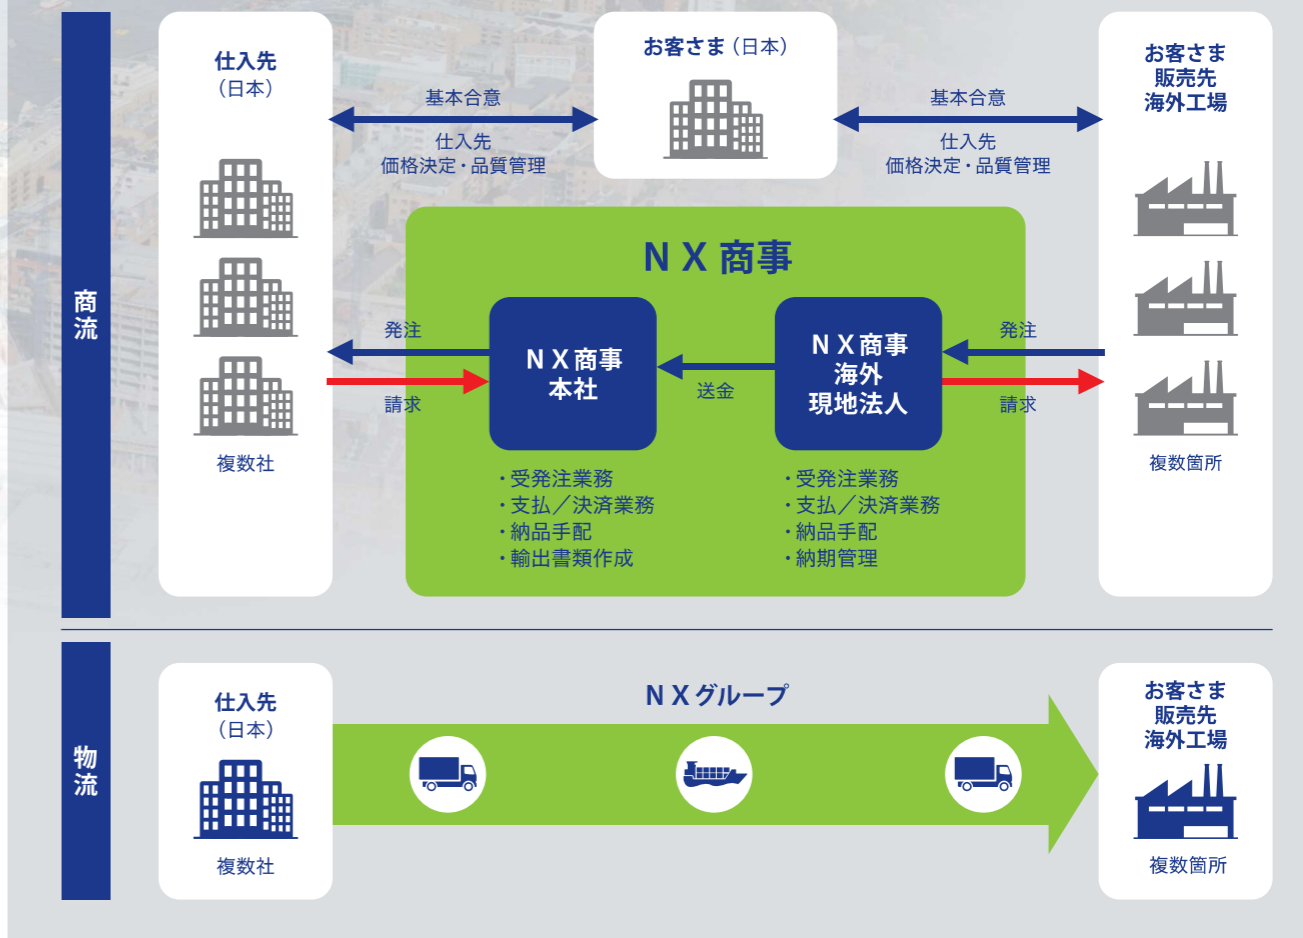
商流

仕入先
（日本）

複数社

お客さま（日本）

基本合意

仕入先
価格決定・品質管理

基本合意

仕入先
価格決定・品質管理

お客さま
販売先
海外工場

複数箇所

ＮＸ商事

発注

請求

ＮＸ商事
本社

送金

ＮＸ商事
海外
現地法人

発注

請求

・受発注業務
・支払／決済業務
・納品手配
・輸出書類作成

・受発注業務
・支払／決済業務
・納品手配
・納期管理

物流

仕入先
（日本）

複数社

ＮＸグループ

お客さま
販売先
海外工場

複数箇所